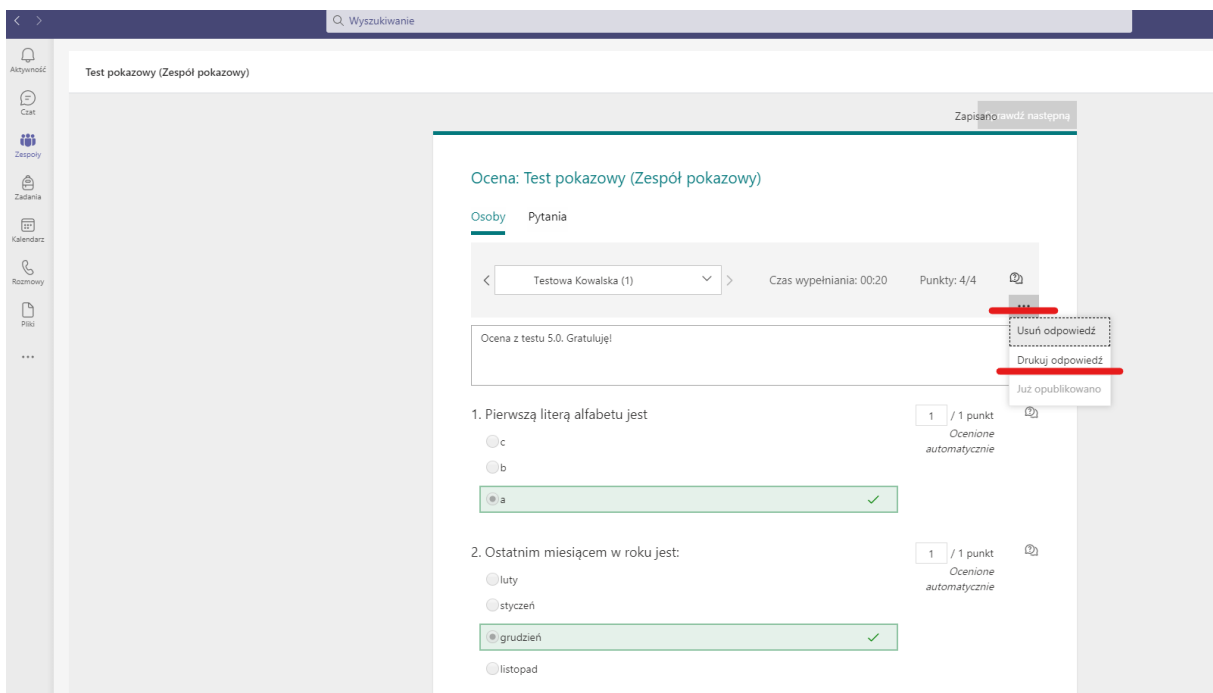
Wyszukiwanie

Aktywność
Czat
Zespoły
Zadania
Kalendarz
Rozmowy
Pliki
...

Test pokazowy (Zespół pokazowy)

Zapisano rawdź następną

Ocena: Test pokazowy (Zespół pokazowy)

Osoby Pytania

Testowa Kowalska (1)

Czas wypełniania: 00:20

Punkty: 4/4

...

Usuń odpowiedź
Drukuj odpowiedź
Już opublikowano

Ocena z testu 5.0. Gratuluję!

1. Pierwszą literą alfabetu jest

c
b
a

1 / 1 punkt
Ocenione automatycznie

2. Ostatnim miesiącem w roku jest:

luty
styczeń
grudzień
listopad

1 / 1 punkt
Ocenione automatycznie